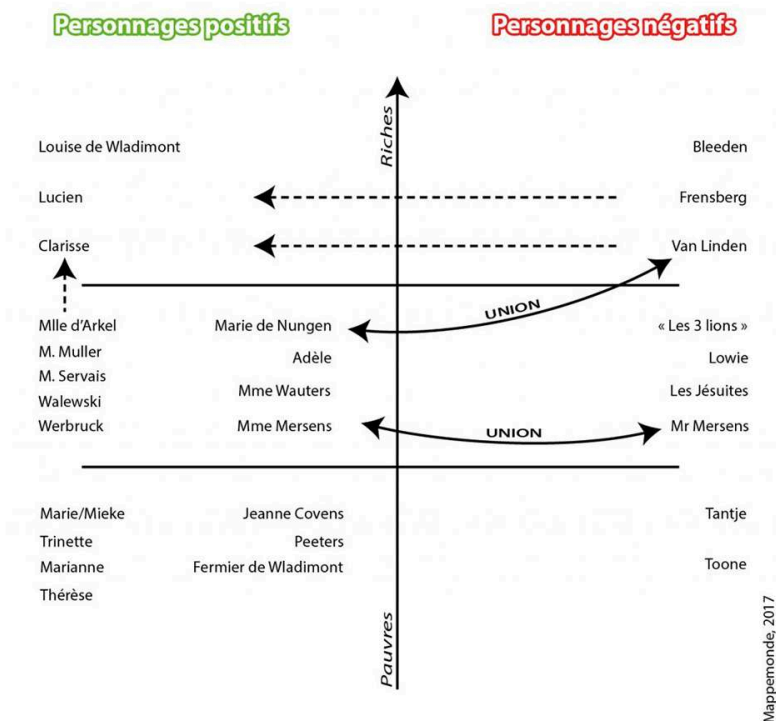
Personnages positifs

Personnages négatifs

Riches

Louise de Wladimont

Bleeden

Lucien

Frensberg

Clarisse

Van Linden

UNION

Mlle d'Arkel

Marie de Nungen

« Les 3 lions »

M. Muller

Adèle

Lowie

M. Servais

Mme Wauters

Les Jésuites

Walewski

Werbruck

Mme Mersens

UNION

Mr Mersens

Marie/Mieke

Jeanne Covens

Tantje

Trinette

Peeters

Marianne

Fermier de Wladimont

Toone

Thérèse

Pauvres

Mappemonde, 2017